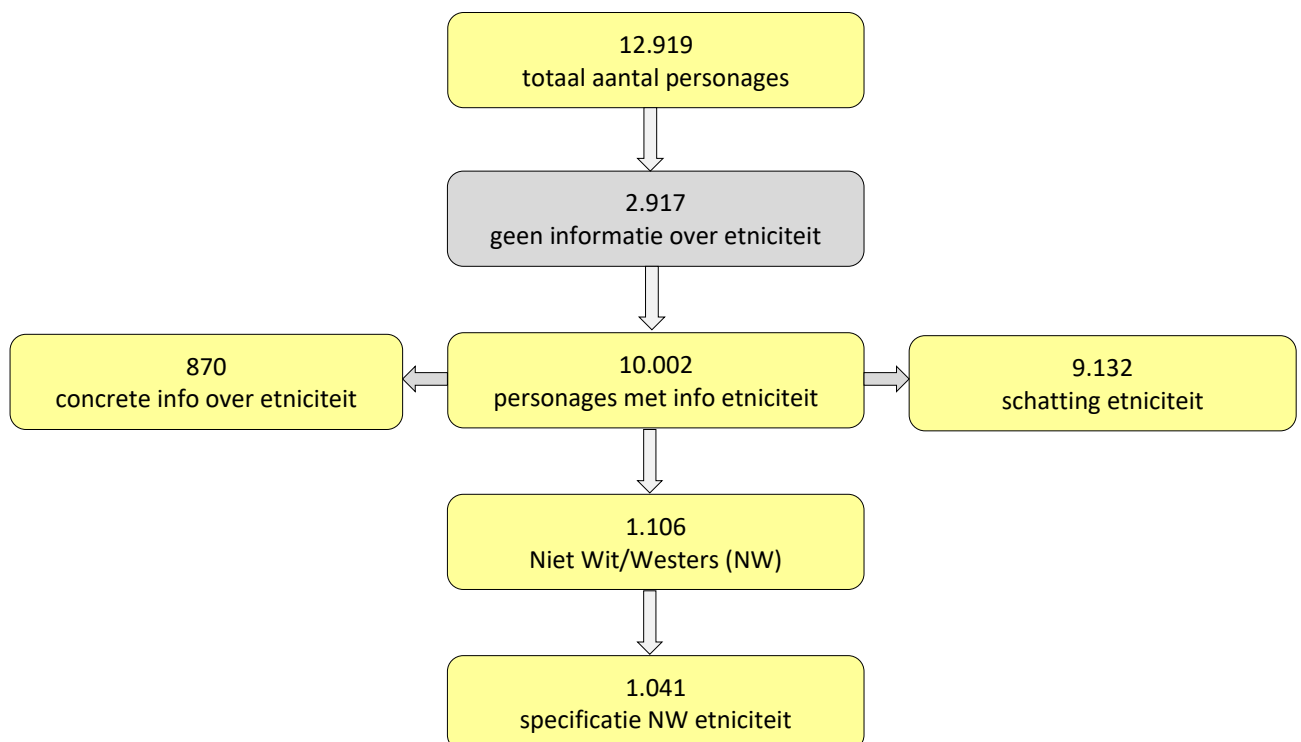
12.919
totaal aantal personages

2.917
geen informatie over etniciteit

870
concrete info over etniciteit

10.002
personages met info etniciteit

9.132
schatting etniciteit

1.106
Niet Wit/Westers (NW)

1.041
specificatie NW etniciteit